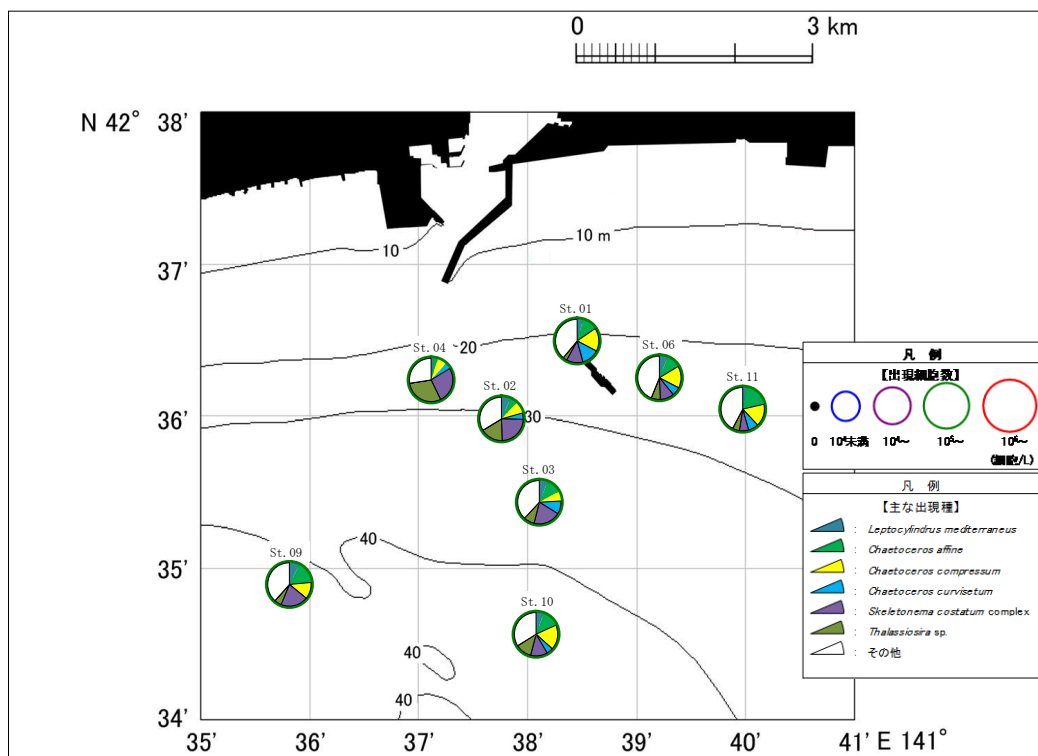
0

3 km

N 42° 38'

37'

36'

35'

34'

35' 36' 37' 38' 39' 40' 41' E 141°

10

10 m

20

30

40

40

40

St. 01

St. 04

St. 02

St. 06

St. 11

St. 03

St. 09

St. 10

凡　例

【出現細胞数】

0　$10^3$未満　$10^4$～　$10^5$～　$10^6$～

(細胞/L)

凡　例

【主な出現種】

: Leptocylindrus mediterraneus

: Chaetoceros affine

: Chaetoceros compressum

: Chaetoceros curvisetum

: Skeletonema costatum complex

: Thalassiosira sp.

: その他